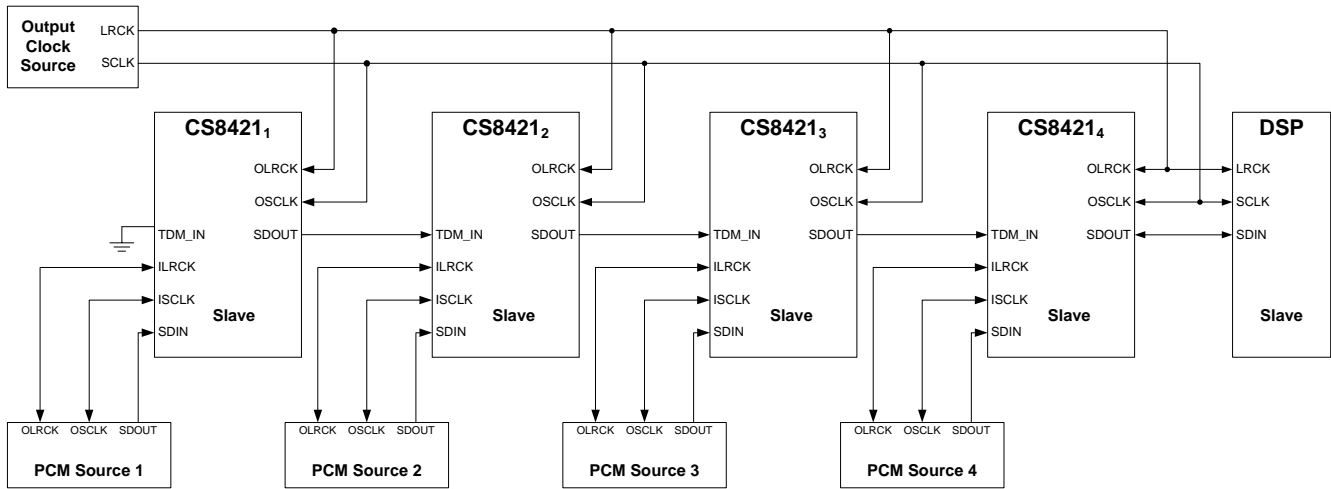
Output Clock Source
LRCK
SCLK

$CS8421_1$
OLRCK
OSCLK
TDM_IN
SDOUT
ILRCK
ISCLK
SDIN
Slave

$CS8421_2$
OLRCK
OSCLK
TDM_IN
SDOUT
ILRCK
ISCLK
SDIN
Slave

$CS8421_3$
OLRCK
OSCLK
TDM_IN
SDOUT
ILRCK
ISCLK
SDIN
Slave

$CS8421_4$
OLRCK
OSCLK
TDM_IN
SDOUT
ILRCK
ISCLK
SDIN
Slave

DSP
LRCK
SCLK
SDIN
Slave

OLRCK OSCLK SDOUT
PCM Source 1

OLRCK OSCLK SDOUT
PCM Source 2

OLRCK OSCLK SDOUT
PCM Source 3

OLRCK OSCLK SDOUT
PCM Source 4